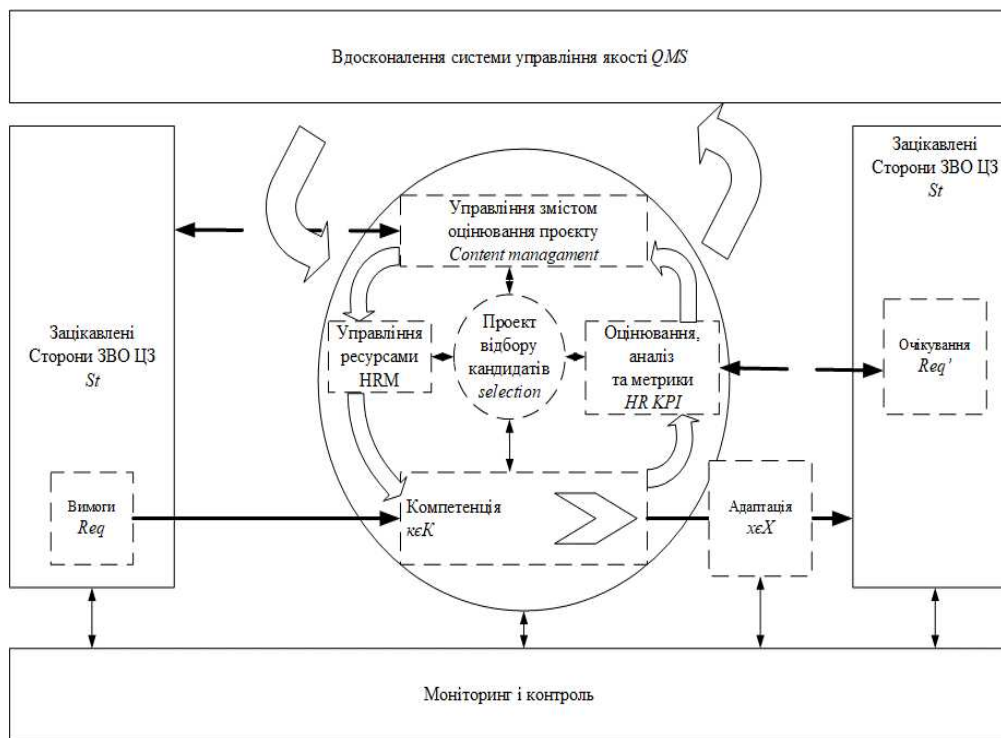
Вдосконалення системи управління якості *QMS*

Зацікавлені Сторони ЗВО ЦЗ *St*

Управління змістом оцінювання проєкту *Content managament*

Управління ресурсами HRM

Проект відбору кандидатів *selection*

Оцінювання, аналіз та метрики *HR KPI*

Зацікавлені Сторони ЗВО ЦЗ *St*

Очікування *Req'*

Вимоги *Req*

Компетенція *κ*є*K*

Адаптація *x*є*X*

Моніторинг і контроль